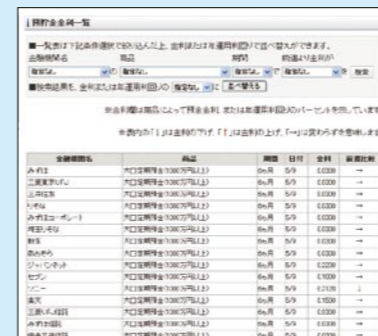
預貯金金利一覧

■一覧表は下記条件選択で絞り込んだ上、金利または年運用利回りで並べ替えができます。

金融機関名 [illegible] 商品 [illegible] 期間 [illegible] 前週より金利が

指定なし 指定なし 指定なし 指定なし 指定なし 検索

■検索結果を、金利または年運用利回りの 指定なし に 並べ替える

※金利欄は商品によって預金金利、または年運用利回りのパーセントを示しています

※表内の「↓」は金利の下げ、「↑」は金利の上げ、「→」は変わらずを意味します

| 金融機関名 | 商品 | 期間 | 日付 | 金利 | 前週比 |
|---|---|---|---|---|---|
| みずほ | 大口定期預金(1000万円以上) | 6ヵ月 | 5/9 | 0.030 | → |
| 三菱東京UFJ | 大口定期預金(1000万円以上) | 6ヵ月 | 5/9 | 0.030 | → |
| 三井住友 | 大口定期預金(1000万円以上) | 6ヵ月 | 5/9 | 0.030 | → |
| りそな | 大口定期預金(1000万円以上) | 6ヵ月 | 5/9 | 0.030 | → |
| みずほコーポレート | 大口定期預金(1000万円以上) | 6ヵ月 | 5/9 | 0.030 | → |
| 埼玉りそな | 大口定期預金(1000万円以上) | 6ヵ月 | 5/9 | 0.030 | → |
| 新生 | 大口定期預金(1000万円以上) | 6ヵ月 | 5/9 | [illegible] | → |
| あおぞら | 大口定期預金(1000万円以上) | 6ヵ月 | 5/9 | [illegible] | → |
| ジャパンネット | 大口定期預金(1000万円以上) | 6ヵ月 | 5/9 | 0.200 | → |
| セブン | 大口定期預金(1000万円以上) | 6ヵ月 | 5/9 | 0.100 | → |
| ソニー | 大口定期預金(1000万円以上) | 6ヵ月 | 5/9 | 0.210 | ↓ |
| 楽天 | 大口定期預金(1000万円以上) | 6ヵ月 | 5/9 | 0.150 | → |
| 三菱UFJ信託 | 大口定期預金(1000万円以上) | 6ヵ月 | 5/9 | 0.030 | → |
| みずほ信託 | 大口定期預金(1000万円以上) | 6ヵ月 | 5/9 | 0.030 | → |
| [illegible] | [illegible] | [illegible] | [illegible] | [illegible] | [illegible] |